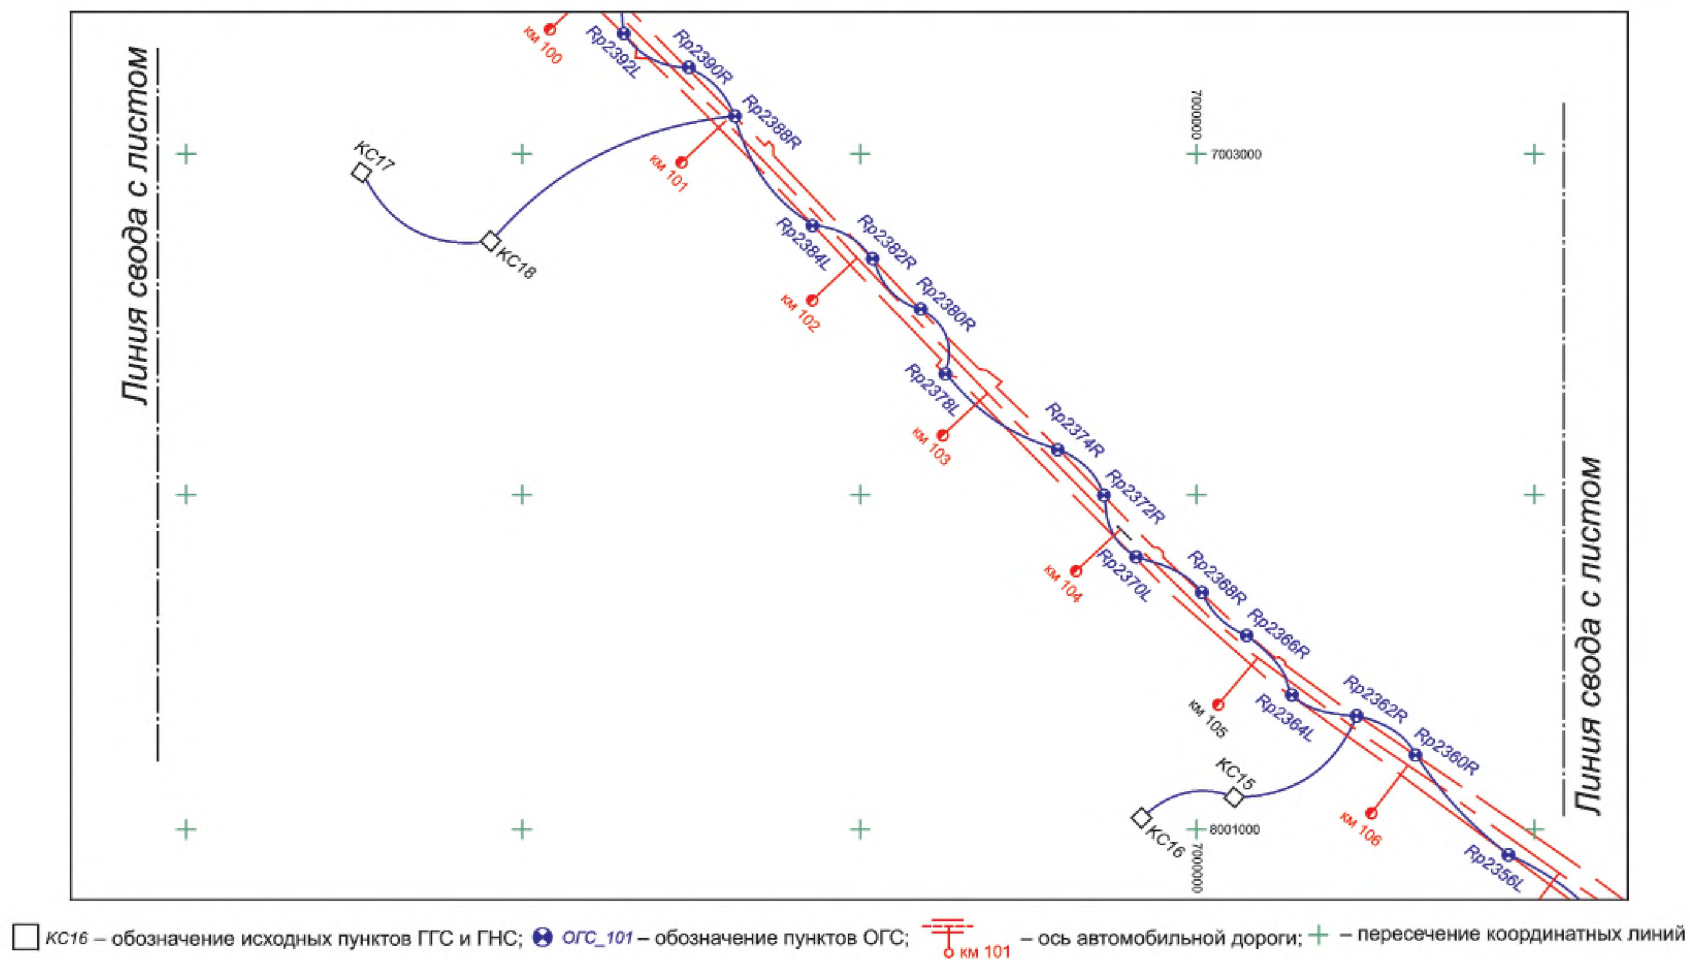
Линия свода с листом

км 100
Rp2392L
Rp2390R
Rp2388R
7000000
7003000
KC17
км 101
KC18
Rp2384L
Rp2382R
км 102
Rp2380R
Rp2378L
км 103
Rp2374R
Rp2372R
км 104
Rp2370L
Rp2368R
Rp2366R
км 105
Rp2364L
Rp2362R
Rp2360R
KC15
KC16
8001000
7000000
км 106
Rp2356L

Линия свода с листом

КС16 – обозначение исходных пунктов ГГС и ГНС; ОГС_101 – обозначение пунктов ОГС; км 101 – ось автомобильной дороги; + – пересечение координатных линий